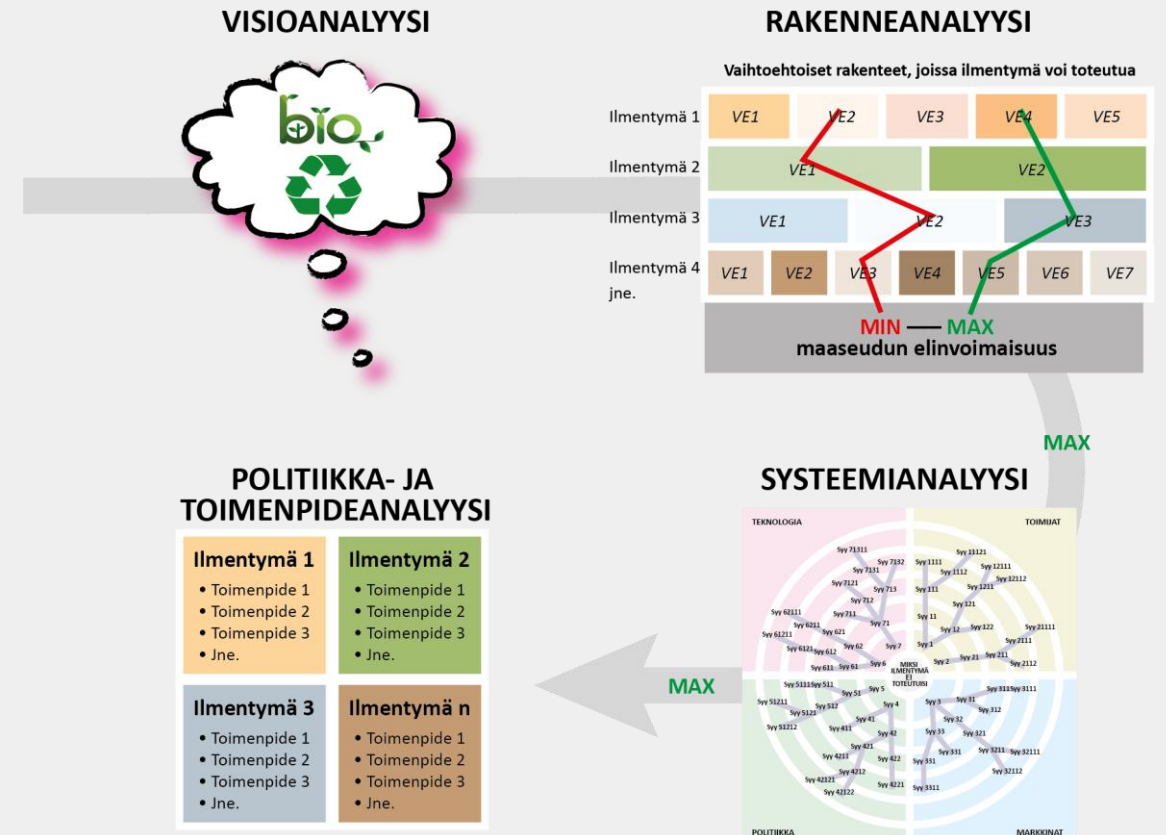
VISIOANALYYSI

bio

RAKENNEANALYYSI

Vaihtoehtoiset rakenteet, joissa ilmentymä voi toteutua

| | | | | | | | |
|---|---|---|---|---|---|---|---|
| Ilmentymä 1 | VE1 | VE2 | VE3 | VE4 | VE5 | | |
| Ilmentymä 2 | VE1 | VE2 | | | | | |
| Ilmentymä 3 | VE1 | VE2 | VE3 | | | | |
| Ilmentymä 4 jne. | VE1 | VE2 | VE3 | VE4 | VE5 | VE6 | VE7 |

MIN — MAX
maaseudun elinvoimaisuus

MAX

SYSTEEMIANALYYSI

TEKNOLOGIA
TOIMIJAT
POLITIIKKA
MARKKINAT

MIKSI ILMENTYMÄ EI TOTEUTUISI

Syy 71311 Syy 7132 Syy 7131 Syy 713 Syy 7121 Syy 712 Syy 711 Syy 71 Syy 62111 Syy 6211 Syy 621 Syy 61211 Syy 6121 Syy 612 Syy 62 Syy 611 Syy 61 Syy 6 Syy 7
Syy 1111 Syy 11121 Syy 1112 Syy 12111 Syy 111 Syy 12112 Syy 1211 Syy 121 Syy 11 Syy 12 Syy 122 Syy 21111 Syy 1 Syy 2111 Syy 2 Syy 21 Syy 211 Syy 2112
Syy 51111 Syy 511 Syy 5 Syy 51211 Syy 51 Syy 512 Syy 5121 Syy 51212 Syy 4 Syy 41 Syy 411 Syy 42 Syy 421 Syy 4211 Syy 422 Syy 4212 Syy 42121 Syy 4221 Syy 42122
Syy 3 Syy 31 Syy 3111 Syy 311 Syy 32 Syy 312 Syy 33 Syy 321 Syy 331 Syy 3211 Syy 32111 Syy 3311 Syy 32112

MAX

POLITIIKKA- JA TOIMENPIDEANALYYSI

Ilmentymä 1
• Toimenpide 1
• Toimenpide 2
• Toimenpide 3
• Jne.

Ilmentymä 2
• Toimenpide 1
• Toimenpide 2
• Toimenpide 3
• Jne.

Ilmentymä 3
• Toimenpide 1
• Toimenpide 2
• Toimenpide 3
• Jne.

Ilmentymä n
• Toimenpide 1
• Toimenpide 2
• Toimenpide 3
• Jne.